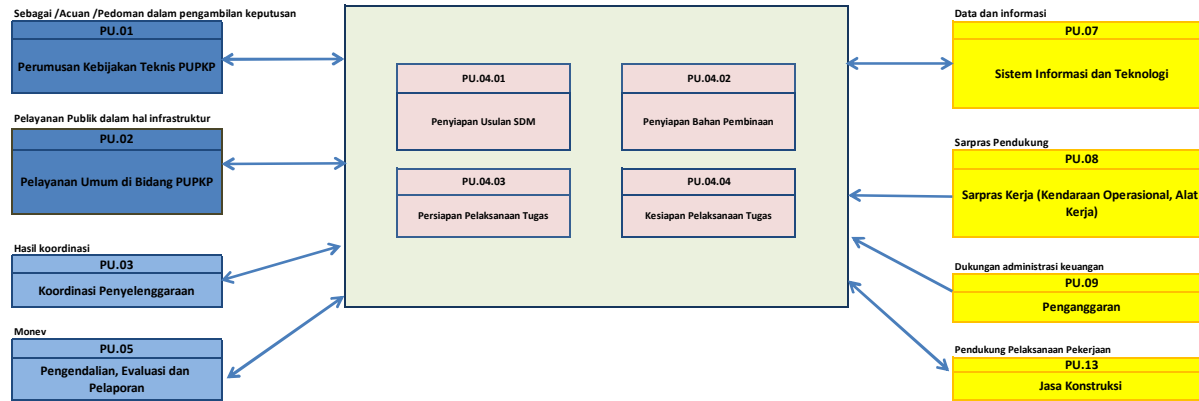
Sebagai /Acuan /Pedoman dalam pengambilan keputusan
PU.01
Perumusan Kebijakan Teknis PUPKP

Pelayanan Publik dalam hal infrastruktur
PU.02
Pelayanan Umum di Bidang PUPKP

Hasil koordinasi
PU.03
Koordinasi Penyelenggaraan

Monev
PU.05
Pengendalian, Evaluasi dan Pelaporan

PU.04.01
Penyiapan Usulan SDM

PU.04.02
Penyiapan Bahan Pembinaan

PU.04.03
Persiapan Pelaksanaan Tugas

PU.04.04
Kesiapan Pelaksanaan Tugas

Data dan informasi
PU.07
Sistem Informasi dan Teknologi

Sarpras Pendukung
PU.08
Sarpras Kerja (Kendaraan Operasional, Alat Kerja)

Dukungan administrasi keuangan
PU.09
Penganggaran

Pendukung Pelaksanaan Pekerjaan
PU.13
Jasa Konstruksi